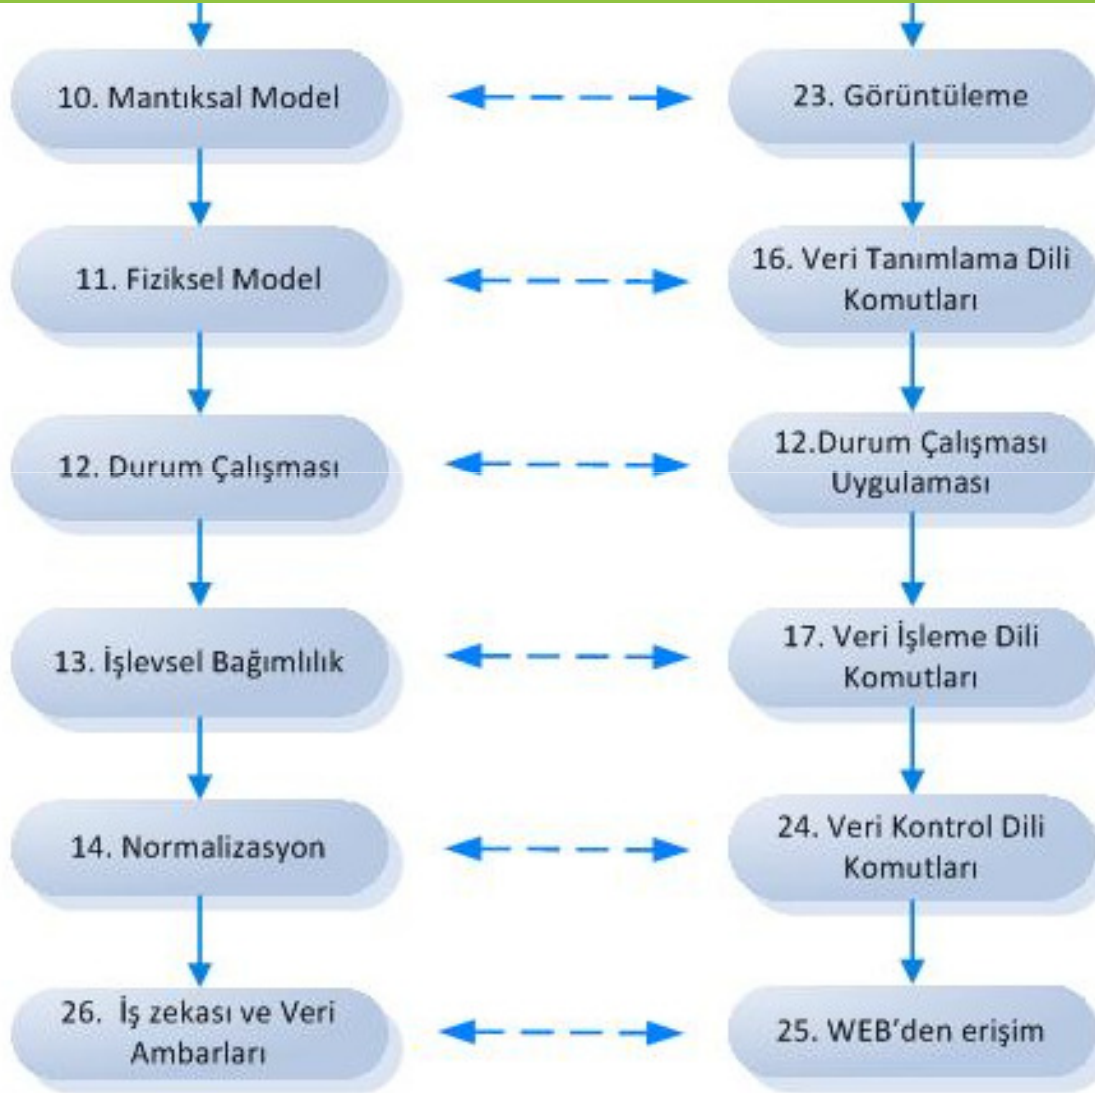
10. Mantıksal Model

23. Görüntüleme

11. Fiziksel Model

16. Veri Tanımlama Dili Komutları

12. Durum Çalışması

12.Durum Çalışması Uygulaması

13. İşlevsel Bağımlılık

17. Veri İşleme Dili Komutları

14. Normalizasyon

24. Veri Kontrol Dili Komutları

26. İş zekası ve Veri Ambarları

25. WEB'den erişim